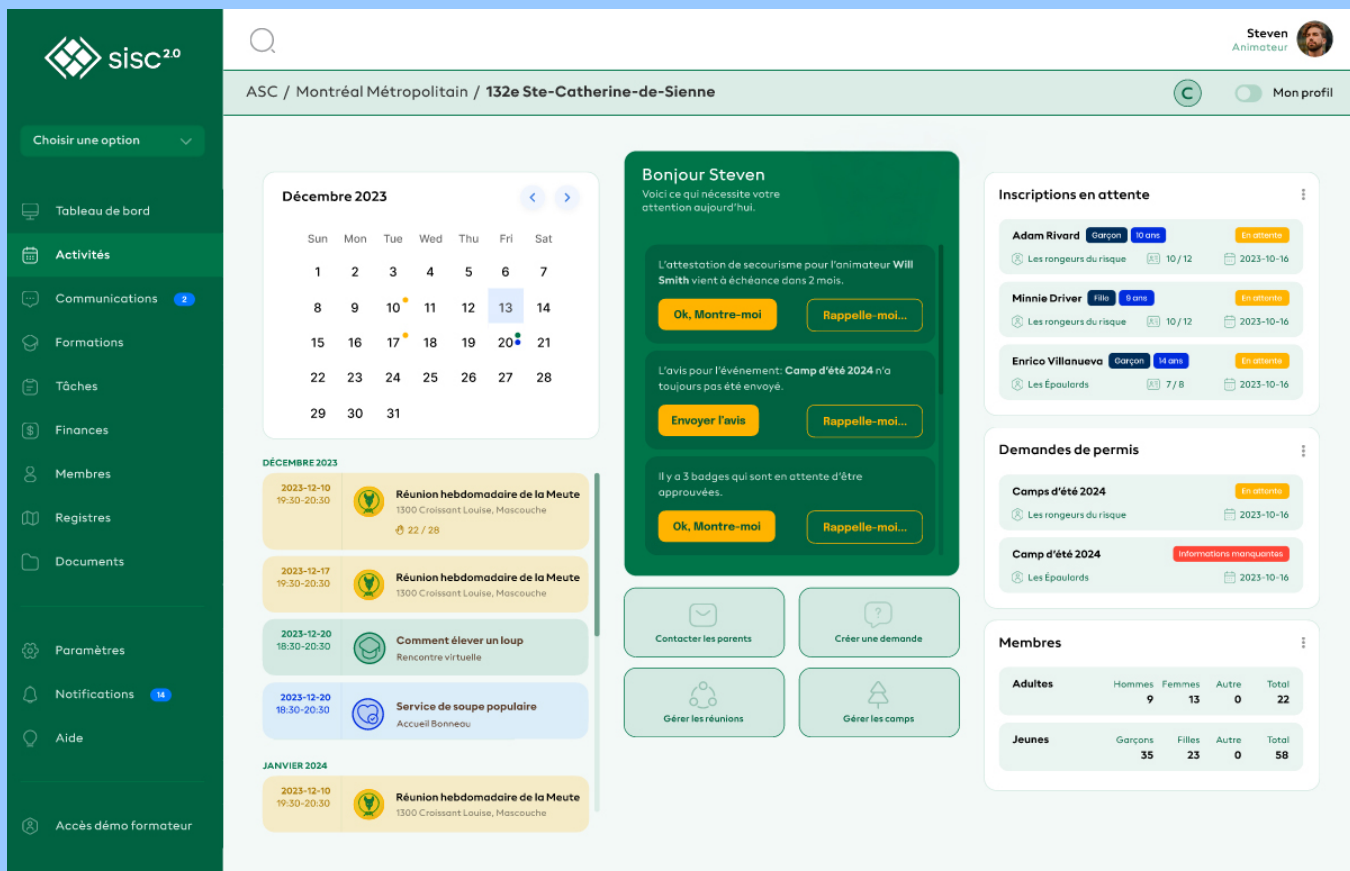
sisc$^{2.0}$

Choisir une option

Tableau de bord
Activités
Communications 2
Formations
Tâches
Finances
Membres
Registres
Documents

Paramètres
Notifications 14
Aide

Accès démo formateur

Steven
Animateur

ASC / Montréal Métropolitain / 132e Ste-Catherine-de-Sienne

C

Mon profil

Décembre 2023

| Sun | Mon | Tue | Wed | Thu | Fri | Sat |
|---|---|---|---|---|---|---|
| 1 | 2 | 3 | 4 | 5 | 6 | 7 |
| 8 | 9 | 10 | 11 | 12 | 13 | 14 |
| 15 | 16 | 17 | 18 | 19 | 20 | 21 |
| 22 | 23 | 24 | 25 | 26 | 27 | 28 |
| 29 | 30 | 31 | | | | |

DÉCEMBRE 2023

2023-12-10
19:30-20:30
Réunion hebdomadaire de la Meute
1300 Croissant Louise, Mascouche
22 / 28

2023-12-17
19:30-20:30
Réunion hebdomadaire de la Meute
1300 Croissant Louise, Mascouche

2023-12-20
18:30-20:30
Comment élever un loup
Rencontre virtuelle

2023-12-20
18:30-20:30
Service de soupe populaire
Accueil Bonneau

JANVIER 2024

2023-12-10
19:30-20:30
Réunion hebdomadaire de la Meute
1300 Croissant Louise, Mascouche

Bonjour Steven
Voici ce qui nécessite votre attention aujourd'hui.

L'attestation de secourisme pour l'animateur Will Smith vient à échéance dans 2 mois.
Ok, Montre-moi
Rappelle-moi...

L'avis pour l'événement: Camp d'été 2024 n'a toujours pas été envoyé.
Envoyer l'avis
Rappelle-moi...

Il y a 3 badges qui sont en attente d'être approuvées.
Ok, Montre-moi
Rappelle-moi...

Contacter les parents
Créer une demande
Gérer les réunions
Gérer les camps

Inscriptions en attente

Adam Rivard Garçon 10 ans En attente
Les rongeurs du risque 10 / 12 2023-10-16

Minnie Driver Fille 9 ans En attente
Les rongeurs du risque 10 / 12 2023-10-16

Enrico Villanueva Garçon 14 ans En attente
Les Épaulords 7 / 8 2023-10-16

Demandes de permis

Camps d'été 2024 En attente
Les rongeurs du risque 2023-10-16

Camp d'été 2024 Informations manquantes
Les Épaulords 2023-10-16

Membres

Adultes Hommes 9 Femmes 13 Autre 0 Total 22

Jeunes Garçons 35 Filles 23 Autre 0 Total 58